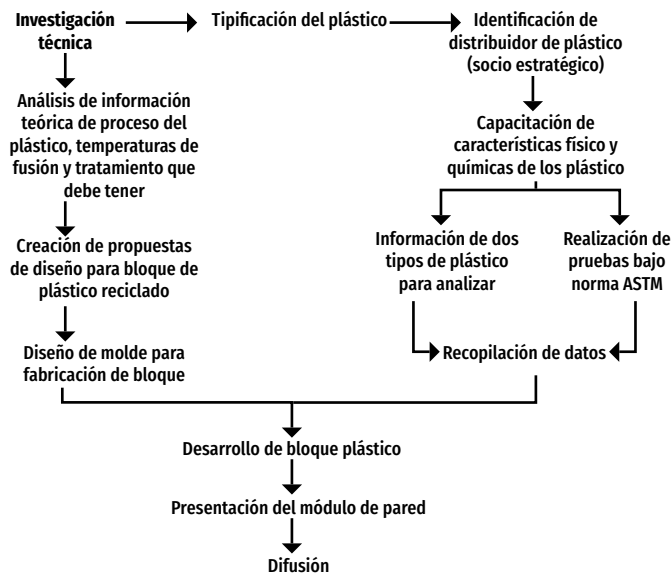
Investigación técnica

Tipificación del plástico

Identificación de distribuidor de plástico (socio estratégico)

Análisis de información teórica de proceso del plástico, temperaturas de fusión y tratamiento que debe tener

Capacitación de características físico y químicas de los plástico

Creación de propuestas de diseño para bloque de plástico reciclado

Información de dos tipos de plástico para analizar

Realización de pruebas bajo norma ASTM

Diseño de molde para fabricación de bloque

Recopilación de datos

Desarrollo de bloque plástico

Presentación del módulo de pared

Difusión